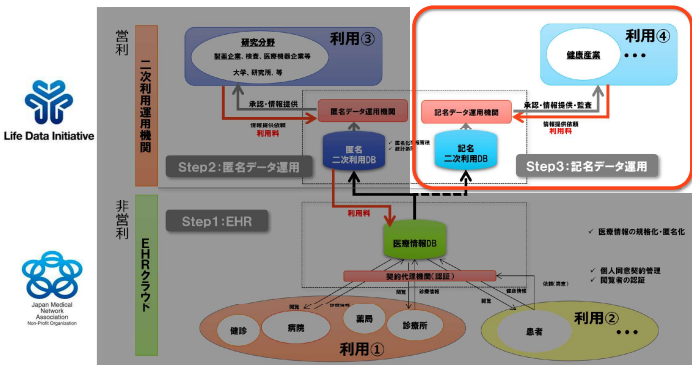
営利

二次利用運用機関

利用③

研究分野

製薬企業、検査、医療機器企業等

大学、研究所、等

承認・情報提供

情報提供依頼

利用料

匿名データ運用機関

匿名二次利用DB

Step2:匿名データ運用

利用④

健康産業

• • •

承認・情報提供・監査

情報提供依頼

利用料

記名データ運用機関

記名二次利用DB

Step3:記名データ運用

Life Data Initiative

非営利

EHRクラウド

Step1:EHR

利用料

医療情報DB

✓ 医療情報の規格化・匿名化

契約代理機関(認証)

✓ 個人同意契約管理

✓ 閲覧者の認証

健診

病院

薬局

診療所

患者

利用②

• • •

利用①

Japan Medical Network Association
Non-Profit Organization